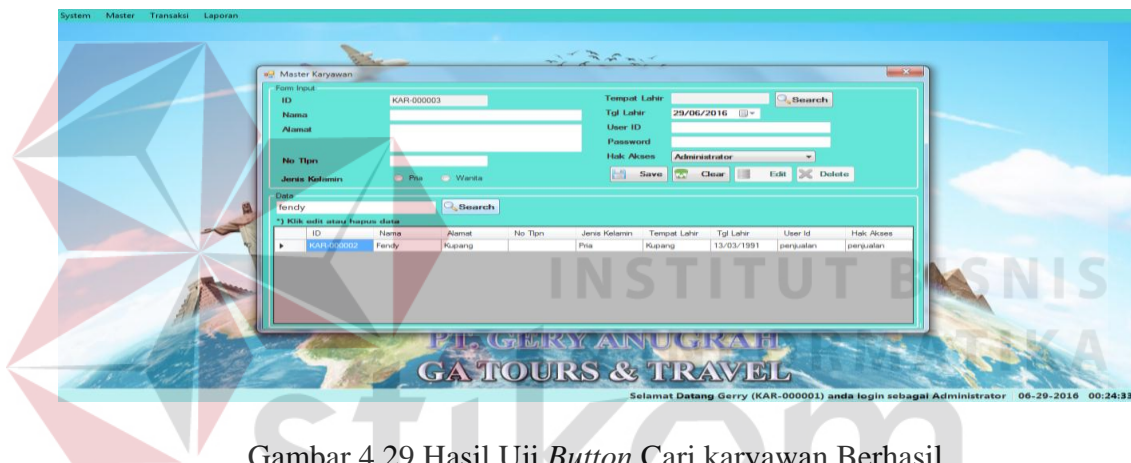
System Master Transaksi Laporan

Master Karyawan

Form Input

ID KAR-000003

Nama

Alamat

No Tlpn

Jenis Kelamin Pria Wanita

Tempat Lahir Search

Tgl Lahir 29/06/2016

User ID

Password

Hak Akses Administrator

Save Clear Edit Delete

Data

fendy Search

*) Klik edit atau hapus data

| | ID | Nama | Alamat | No Tlpn | Jenis Kelamin | Tempat Lahir | Tgl Lahir | User Id | Hak Akses |
|---|---|---|---|---|---|---|---|---|---|
| ▸ | KAR-000002 | Fendy | Kupang | | Pria | Kupang | 13/03/1991 | penjualan | penjualan |

PT. GERY ANUGRAH

GA TOURS & TRAVEL

Selamat Datang Gerry (KAR-000001) anda login sebagai Administrator 06-29-2016 00:24:33

INSTITUT BISNIS

INFORMATIKA

stikom

Gambar 4.29 Hasil Uji *Button* Cari karyawan Berhasil